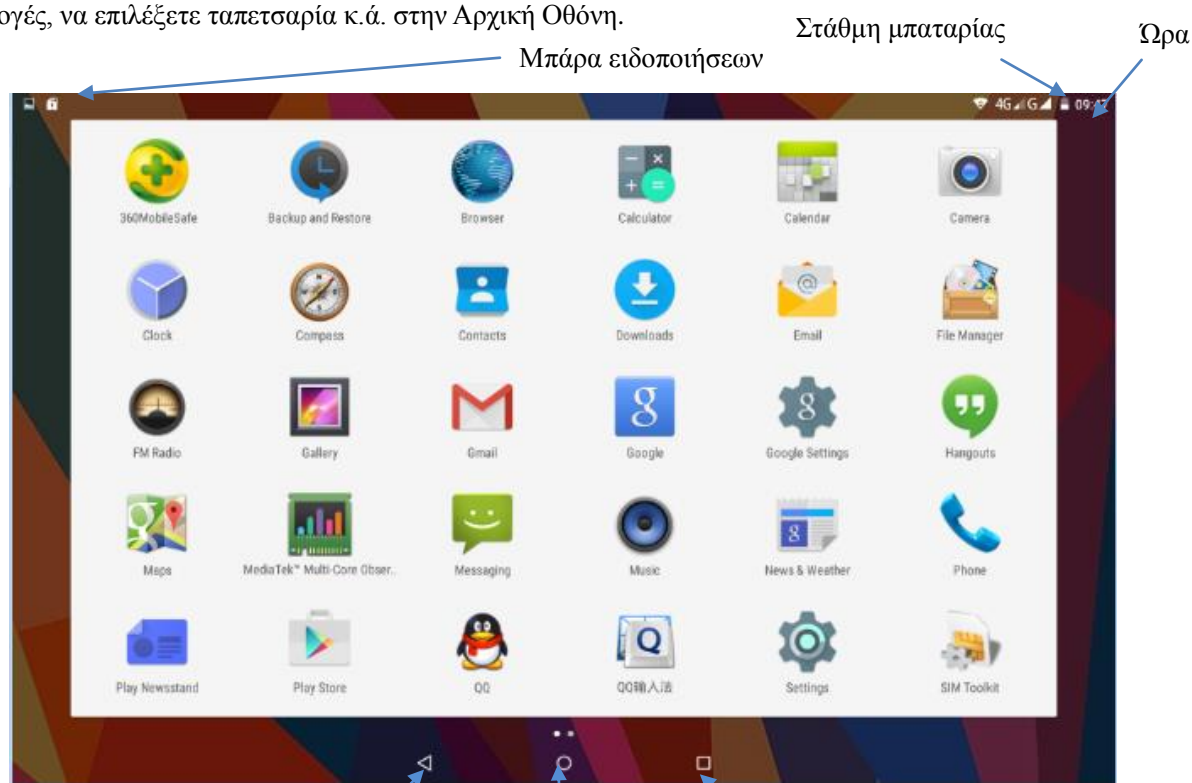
ογές, να επιλέξετε ταπετσαρία κ.ά. στην Αρχική Οθόνη.

Στάθμη μπαταρίας

Ώρα

Μπάρα ειδοποιήσεων

4G G 09:47

360MobileSafe
Backup and Restore
Browser
Calculator
Calendar
Camera
Clock
Compass
Contacts
Downloads
Email
File Manager
FM Radio
Gallery
Gmail
Google
Google Settings
Hangouts
Maps
MediaTek™ Multi-Core Obser..
Messaging
Music
News & Weather
Phone
Play Newsstand
Play Store
QQ
QQ输入法
Settings
SIM Toolkit